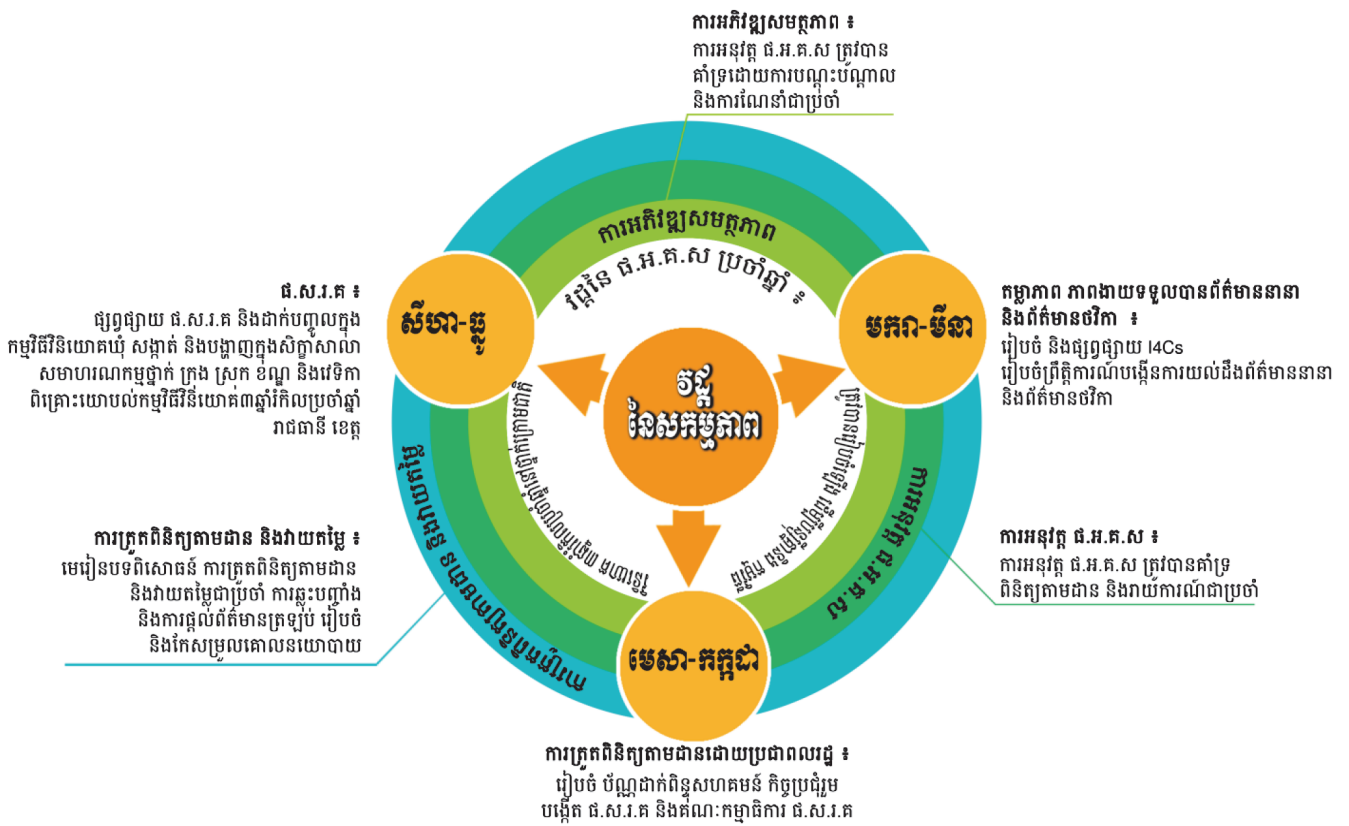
ការអភិវឌ្ឍសមត្ថភាព ៖
ការអនុវត្ត ផ.អ.គ.ស ត្រូវបាន គាំទ្រដោយការបណ្តុះបណ្តាល និងការណែនាំជាប្រចាំ

ការអភិវឌ្ឍសមត្ថភាព

វដ្តនៃ ផ.អ.គ.ស ប្រចាំឆ្នាំ ៖

ផ.ស.រ.គ ៖
ផ្សព្វផ្សាយ ផ.ស.រ.គ និងដាក់បញ្ចូលក្នុង កម្មវិធីវិនិយោគឃុំ សង្កាត់ និងបង្ហាញក្នុងសិក្ខាសាលា សមាហរណកម្មថ្នាក់ ក្រុង ស្រុក ខណ្ឌ និងវេទិកាពិគ្រោះយោបល់កម្មវិធីវិនិយោគ៣ឆ្នាំរំកិលប្រចាំឆ្នាំ រាជធានី ខេត្ត

សីហា-ធ្នូ

វដ្ត
នៃសកម្មភាព

មករា-មីនា

កម្លាភាព ភាពងាយទទួលបានព័ត៌មាននានា និងព័ត៌មានថវិកា ៖
រៀបចំ និងផ្សព្វផ្សាយ I4Cs
រៀបចំព្រឹត្តិការណ៍បង្កើនការយល់ដឹងព័ត៌មាននានា និងព័ត៌មានថវិកា

ការត្រួតពិនិត្យតាមដាន និងវាយតម្លៃ ៖
មេរៀនបទពិសោធន៍ ការត្រួតពិនិត្យតាមដាន និងវាយតម្លៃជាប្រចាំ ការឆ្លុះបញ្ចាំង និងការផ្តល់ព័ត៌មានត្រឡប់ រៀបចំ និងកែសម្រួលគោលនយោបាយ

ការអនុវត្ត ផ.អ.គ.ស ៖
ការអនុវត្ត ផ.អ.គ.ស ត្រូវបានគាំទ្រ ពិនិត្យតាមដាន និងរាយការណ៍ជាប្រចាំ

ការអនុវត្ត ផ.អ.គ.ស

មេសា-កក្កដា

ការត្រួតពិនិត្យតាមដានដោយប្រជាពលរដ្ឋ ៖
រៀបចំ ប័ណ្ណដាក់ពិន្ទុសហគមន៍ កិច្ចប្រជុំរួម បង្កើត ផ.ស.រ.គ និងគណៈកម្មាធិការ ផ.ស.រ.គ

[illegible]